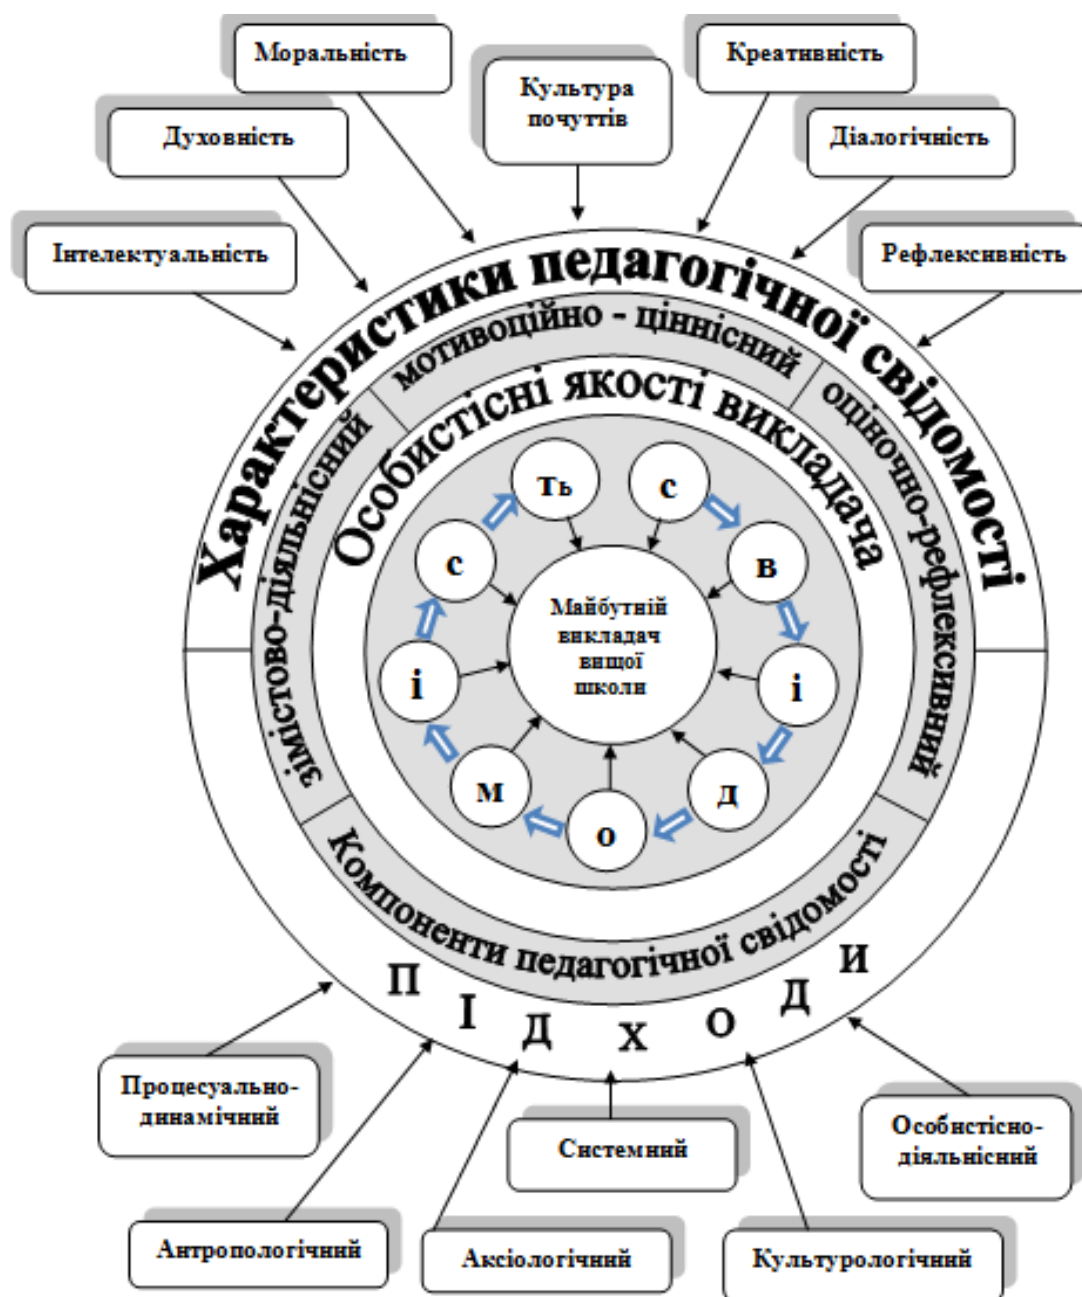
Моральність

Культура почуттів

Креативність

Духовність

Діалогічність

Інтелектуальність

Рефлексивність

Характеристики педагогічної свідомості

мотивоційно - ціннісний

змістово-діяльнісний

оціночно-рефлексивний

Особистісні якості викладача

Ть

с

с

в

і

і

м

о

д

Майбутній викладач вищої школи

Компоненти педагогічної свідомості

П І Д Х О Д И

Процесуально-динамічний

Особистісно-діяльнісний

Системний

Антропологічний

Аксіологічний

Культурологічний